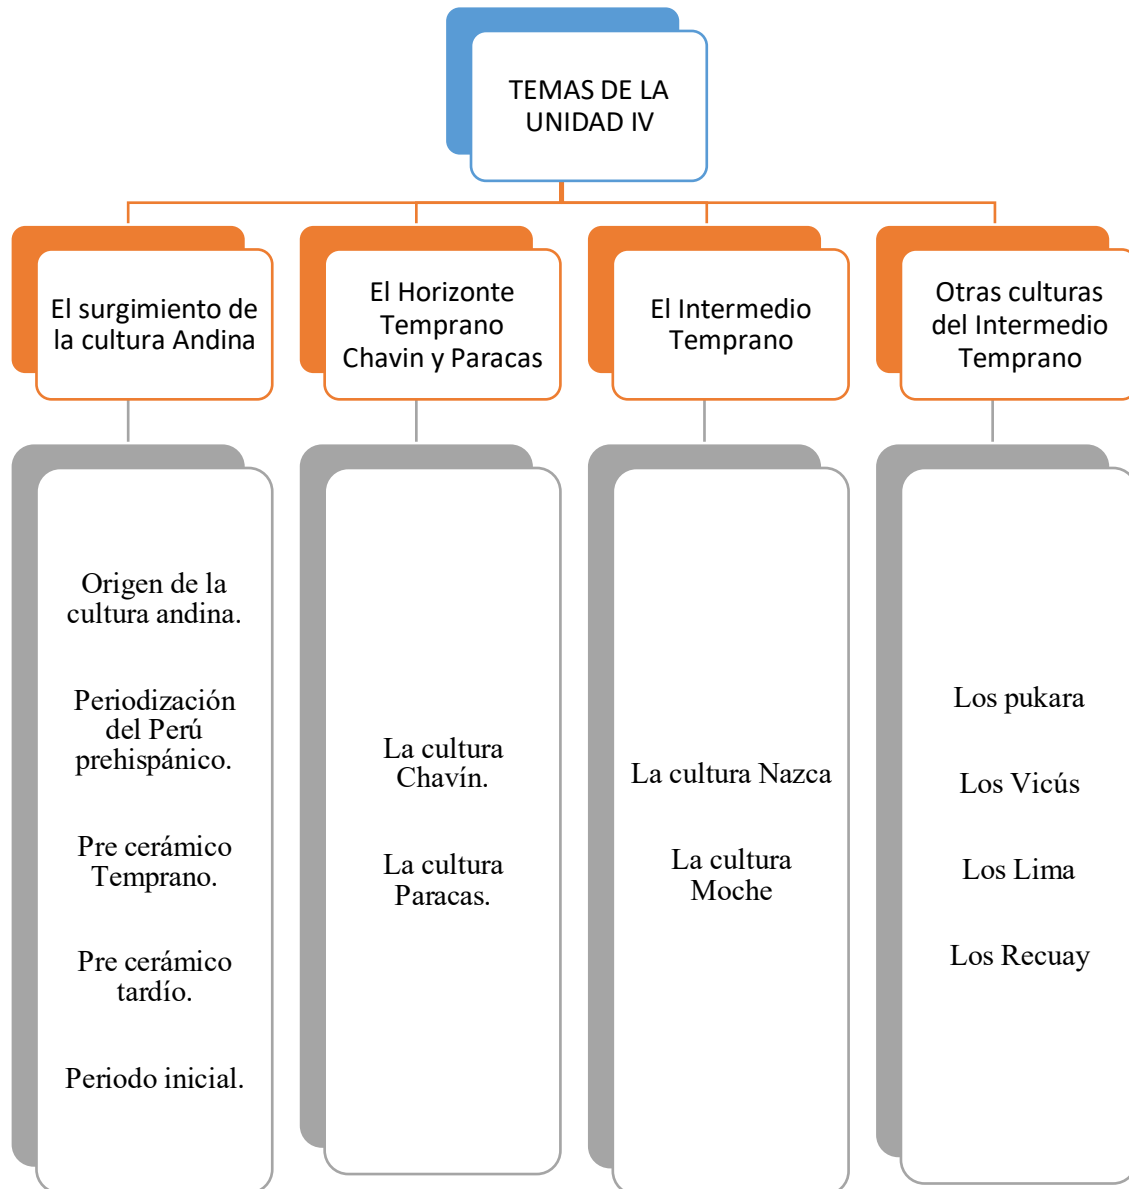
TEMAS DE LA UNIDAD IV

El surgimiento de la cultura Andina

Origen de la cultura andina.

Periodización del Perú prehispánico.

Pre cerámico Temprano.

Pre cerámico tardío.

Periodo inicial.

El Horizonte Temprano Chavin y Paracas

La cultura Chavín.

La cultura Paracas.

El Intermedio Temprano

La cultura Nazca

La cultura Moche

Otras culturas del Intermedio Temprano

Los pukara

Los Vicús

Los Lima

Los Recuay